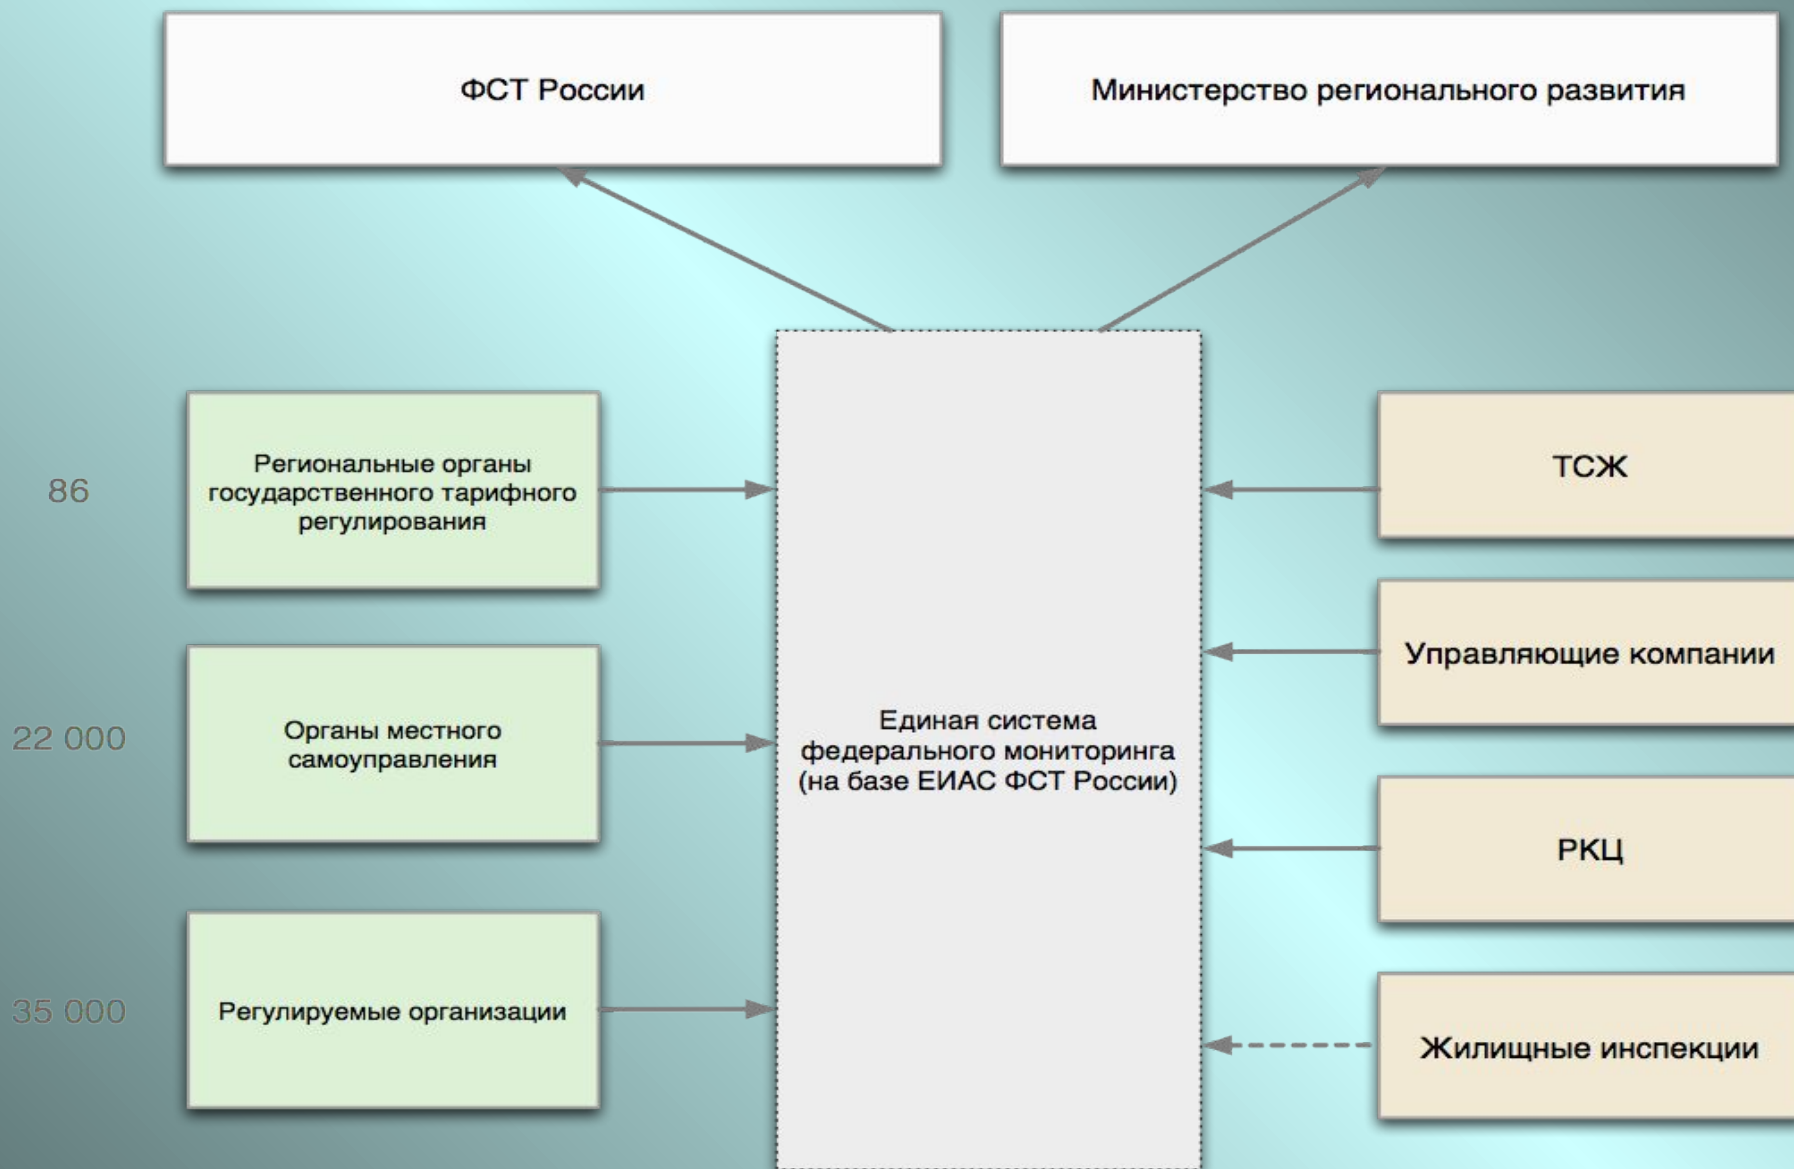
ФСТ России

Министерство регионального развития

86

Региональные органы государственного тарифного регулирования

22 000

Органы местного самоуправления

35 000

Регулируемые организации

Единая система федерального мониторинга (на базе ЕИАС ФСТ России)

ТСЖ

Управляющие компании

РКЦ

Жилищные инспекции